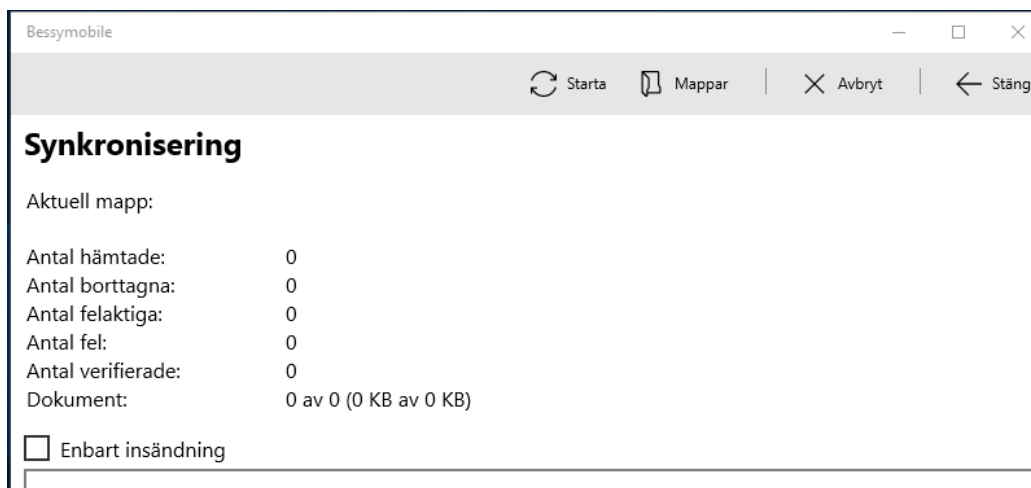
Bessymobile

Starta Mappar Avbryt Stäng

Synkronisering

Aktuell mapp:

| | |
|---|---|
| Antal hämtade: | 0 |
| Antal borttagna: | 0 |
| Antal felaktiga: | 0 |
| Antal fel: | 0 |
| Antal verifierade: | 0 |
| Dokument: | 0 av 0 (0 KB av 0 KB) |

Enbart insändning